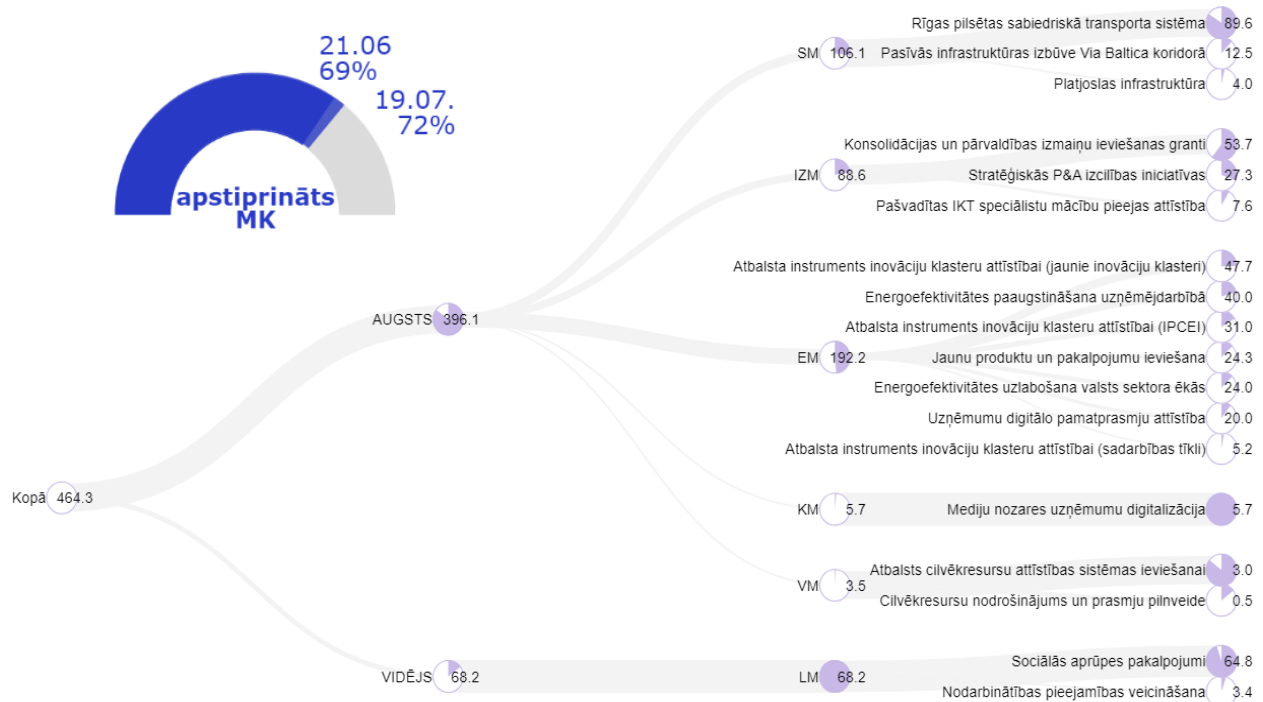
21.06
69%

19.07.
72%

apstiprināts
MK

Kopā 464.3

AUGSTS 396.1

VIDĒJS 68.2

SM 106.1

Rīgas pilsētas sabiedriskā transporta sistēma 89.6

Pasīvās infrastruktūras izbūve Via Baltica koridorā 12.5

Platjoslas infrastruktūra 4.0

IZM 88.6

Konsolidācijas un pārvaldības izmaiņu ieviešanas granti 53.7

Stratēģiskās P&A izcilības iniciatīvas 27.3

Pašvadītas IKT speciālistu mācību pieejas attīstība 7.6

EM 192.2

Atbalsta instruments inovāciju klasteru attīstībai (jaunie inovāciju klasteri) 47.7

Energoefektivitātes paaugstināšana uzņēmējdarbībā 40.0

Atbalsta instruments inovāciju klasteru attīstībai (IPCEI) 31.0

Jaunu produktu un pakalpojumu ieviešana 24.3

Energoefektivitātes uzlabošana valsts sektora ēkās 24.0

Uzņēmumu digitālo pamatprasmju attīstība 20.0

Atbalsta instruments inovāciju klasteru attīstībai (sadarbības tīkli) 5.2

KM 5.7

Mediju nozares uzņēmumu digitalizācija 5.7

VM 3.5

Atbalsts cilvēkresursu attīstības sistēmas ieviešanai 3.0

Cilvēkresursu nodrošinājums un prasmju pilnveide 0.5

LM 68.2

Sociālās aprūpes pakalpojumi 64.8

Nodarbinātības pieejamības veicināšana 3.4